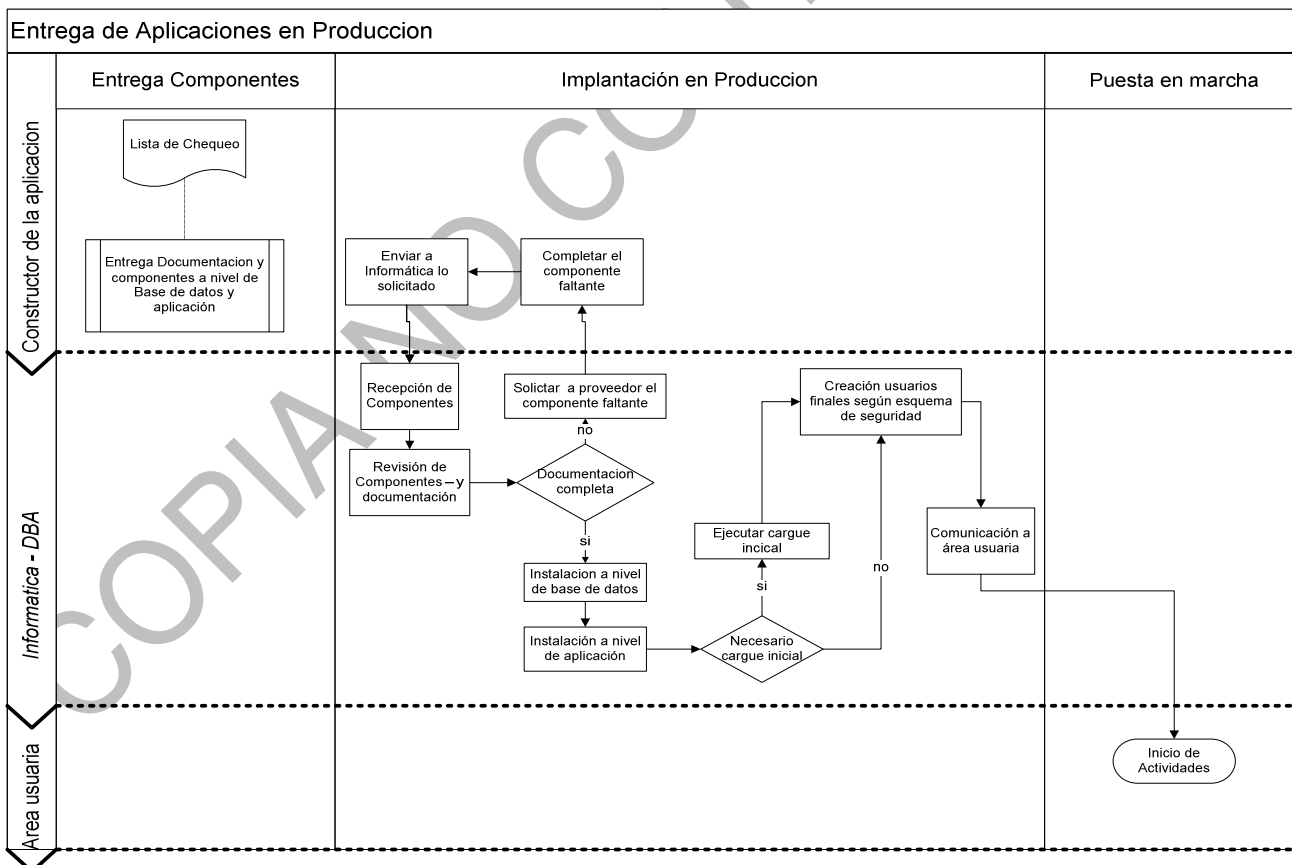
Entrega de Aplicaciones en Produccion

Entrega Componentes

Implantación en Produccion

Puesta en marcha

Constructor de la aplicacion

Informatica - DBA

Area usuaria

Lista de Chequeo

Entrega Documentacion y componentes a nivel de Base de datos y aplicación

Enviar a Informática lo solicitado

Completar el componente faltante

Recepción de Componentes

Solictar a proveedor el componente faltante

no

Revisión de Componentes – y documentación

Documentacion completa

si

Instalacion a nivel de base de datos

Instalación a nivel de aplicación

Necesario cargue inicial

si

Ejecutar cargue incical

no

Creación usuarios finales según esquema de seguridad

Comunicación a área usuaria

Inicio de Actividades

COPIA NO CO